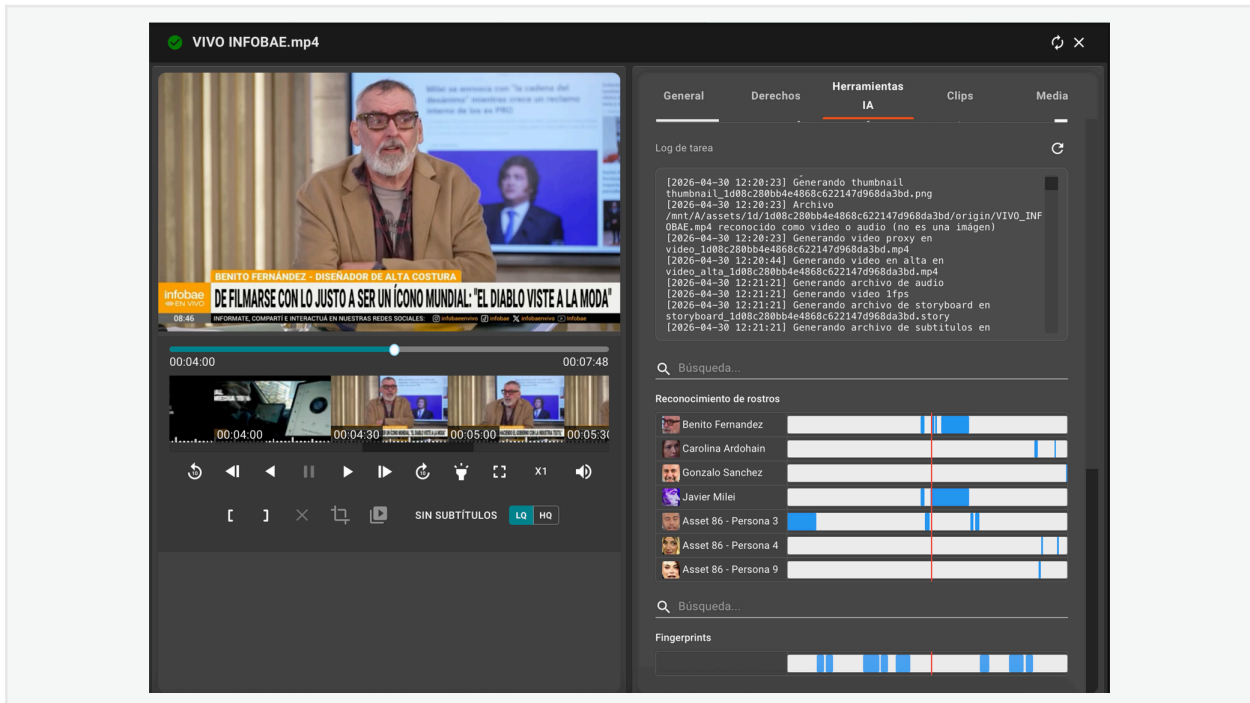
VIVO INFOBAE.mp4

Milei se enemista con "la cadena del desatino" mientras crece un reclamo interno de los ex PRO

BENITO FERNÁNDEZ - DISEÑADOR DE ALTA COSTURA

DE FILMARSE CON LO JUSTO A SER UN ÍCONO MUNDIAL: "EL DIABLO VISTE A LA MODA"

infobae EN VIVO

08:46

INFORMATE, COMPARTÍ E INTERACTUÁ EN NUESTRAS REDES SOCIALES: infobaeenvivo infobae infobae infobae

00:04:00 00:07:48

00:04:00 00:04:30 00:05:00 00:05:30

X1

SIN SUBTÍTULOS LQ HQ

General Derechos Herramientas IA Clips Media

Log de tarea

[2026-04-30 12:20:23] Generando thumbnail thumbnail_1d08c280bb4e4868c622147d968da3bd.png
[2026-04-30 12:20:23] Archivo /mnt/A/assets/1d/1d08c280bb4e4868c622147d968da3bd/origin/VIVO_INFOBAE.mp4 reconocido como video o audio (no es una imágen)
[2026-04-30 12:20:23] Generando video proxy en video_1d08c280bb4e4868c622147d968da3bd.mp4
[2026-04-30 12:20:44] Generando video en alta en video_alta_1d08c280bb4e4868c622147d968da3bd.mp4
[2026-04-30 12:21:21] Generando archivo de audio
[2026-04-30 12:21:21] Generando video 1fps
[2026-04-30 12:21:21] Generando archivo de storyboard en storyboard_1d08c280bb4e4868c622147d968da3bd.story
[2026-04-30 12:21:21] Generando archivo de subtitulos en

Búsqueda...

Reconocimiento de rostros

Benito Fernandez
Carolina Ardohain
Gonzalo Sanchez
Javier Milei
Asset 86 - Persona 3
Asset 86 - Persona 4
Asset 86 - Persona 9

Búsqueda...

Fingerprints